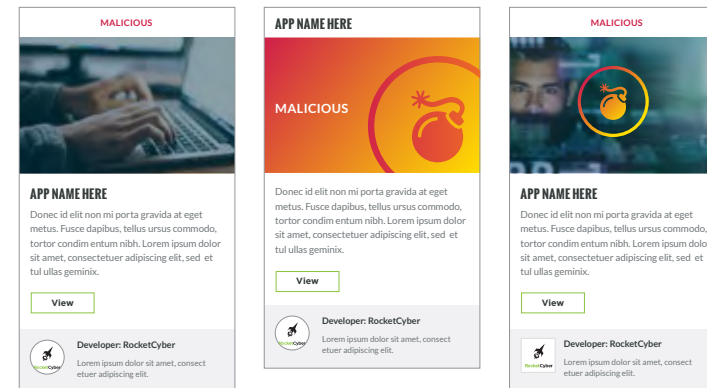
MALICIOUS

APP NAME HERE

Donec id elit non mi porta gravida at eget metus. Fusce dapibus, tellus ursus commodo, tortor condim entum nibh. Lorem ipsum dolor sit amet, consectetuer adipiscing elit, sed et tul ullas geminix.

View

RocketCyber

Developer: RocketCyber

Lorem ipsum dolor sit amet, consect etuer adipiscing elit.

APP NAME HERE

MALICIOUS

Donec id elit non mi porta gravida at eget metus. Fusce dapibus, tellus ursus commodo, tortor condim entum nibh. Lorem ipsum dolor sit amet, consectetuer adipiscing elit, sed et tul ullas geminix.

View

RocketCyber

Developer: RocketCyber

Lorem ipsum dolor sit amet, consect etuer adipiscing elit.

MALICIOUS

APP NAME HERE

Donec id elit non mi porta gravida at eget metus. Fusce dapibus, tellus ursus commodo, tortor condim entum nibh. Lorem ipsum dolor sit amet, consectetuer adipiscing elit, sed et tul ullas geminix.

View

RocketCyber

Developer: RocketCyber

Lorem ipsum dolor sit amet, consect etuer adipiscing elit.